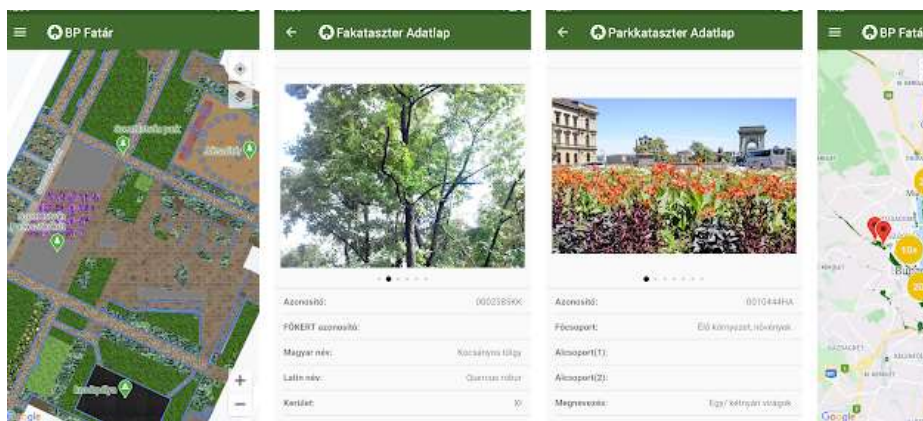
BP Fatár

Fakataszter Adatlap

Parkkataszter Adatlap

BP Fatár

Azonosító: 000238SKK
FŐKERT azonosító:
Magyar név: Kocsányos tölgy
Latin név: Quercus robur
Kerület: XI

Azonosító: 001044HA
Főcsoport: Élő környezet, növények
Alcsoport(1):
Alcsoport(2):
Megnevezés: Egy/ kétnyári virágok

Google
Google